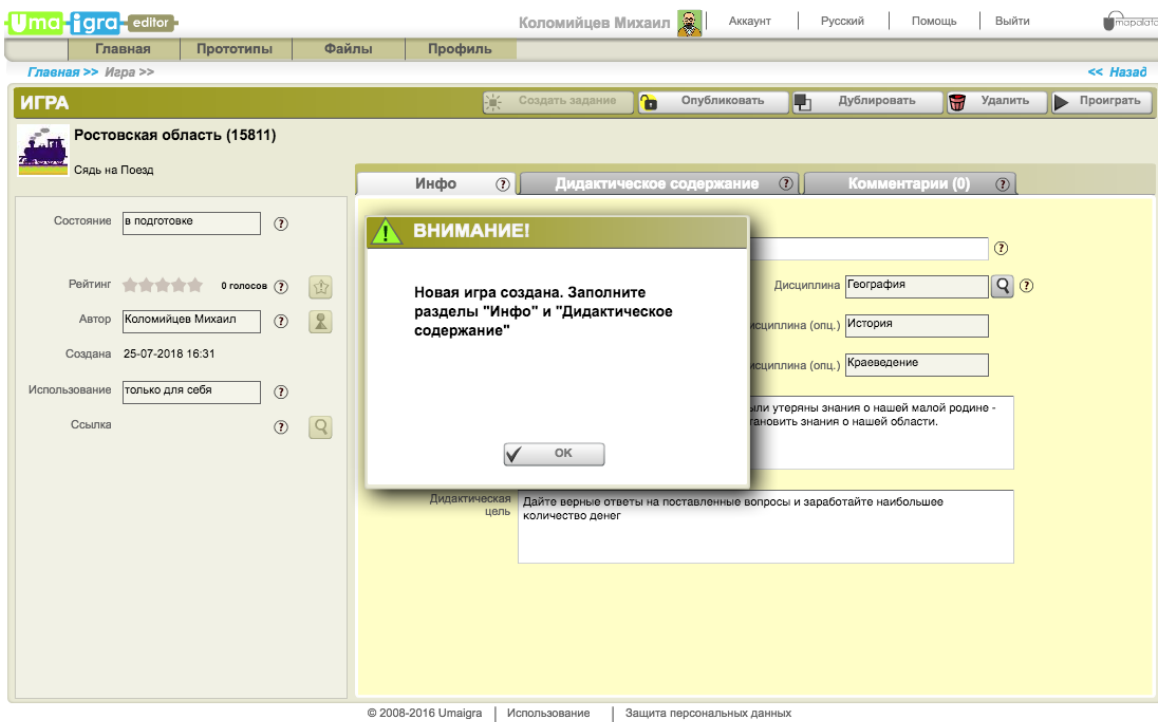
Uma igra editor

Коломийцев Михаил | Аккаунт | Русский | Помощь | Выйти

mapato

Главная | Прототипы | Файлы | Профиль

Главная >> Игра >>

<< Назад

ИГРА

Создать задание | Опубликовать | Дублировать | Удалить | Проиграть

Ростовская область (15811)

Сядь на Поезд

Состояние в подготовке ⑦

Рейтинг 0 голосов ⑦

Автор Коломийцев Михаил ⑦

Создана 25-07-2018 16:31

Использование только для себя ⑦

Ссылка ⑦

Инфо ⑦ | Дидактическое содержание ⑦ | Комментарии (0) ⑦

⑦

Дисциплина География ⑦

исциплина (опц.) История

исциплина (опц.) Краеведение

ыли утеряны знания о нашей малой родине - тановить знания о нашей области.

Дидактическая цель Дайте верные ответы на поставленные вопросы и заработайте наибольшее количество денег

ВНИМАНИЕ!

Новая игра создана. Заполните разделы "Инфо" и "Дидактическое содержание"

OK

© 2008-2016 Umaigra | Использование | Защита персональных данных